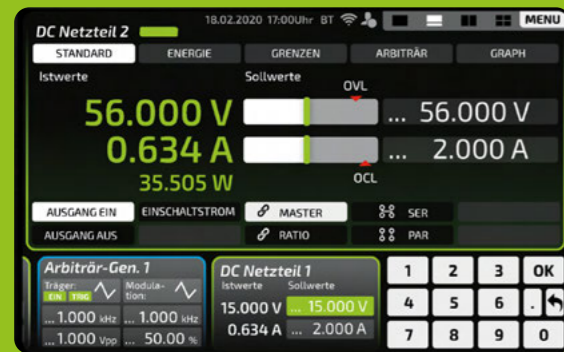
DC Netzteil 2

18.02.2020 17:00Uhr BT

MENU

STANDARD | ENERGIE | GRENZEN | ARBITRÄR | GRAPH

Istwerte

Sollwerte

OVL

56.000 V

... 56.000 V

0.634 A

... 2.000 A

35.505 W

OCL

AUSGANG EIN | EINSCHALTSTROM | MASTER | SER

AUSGANG AUS | RATIO | PAR

Arbiträr-Gen. 1

Träger: EIN TRIG

Modulation:

... 1.000 kHz ... 1.000 kHz

... 1.000 Vpp ... 50.00 %

DC Netzteil 1

Istwerte Sollwerte

15.000 V ... 15.000 V

0.634 A ... 2.000 A

1 2 3 OK

4 5 6 .

7 8 9 0